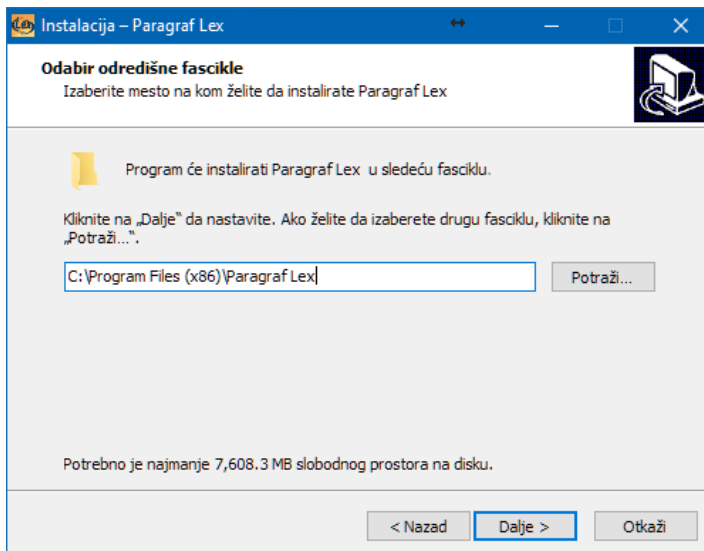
Instalacija – Paragraf Lex

Odabir odredišne fascikle
Izaberite mesto na kom želite da instalirate Paragraf Lex

Program će instalirati Paragraf Lex u sledeću fasciklu.

Kliknite na „Dalje" da nastavite. Ako želite da izaberete drugu fasciklu, kliknite na „Potraži...".

C:\Program Files (x86)\Paragraf Lex

Potraži...

Potrebno je najmanje 7,608.3 MB slobodnog prostora na disku.

< Nazad

Dalje >

Otkaži